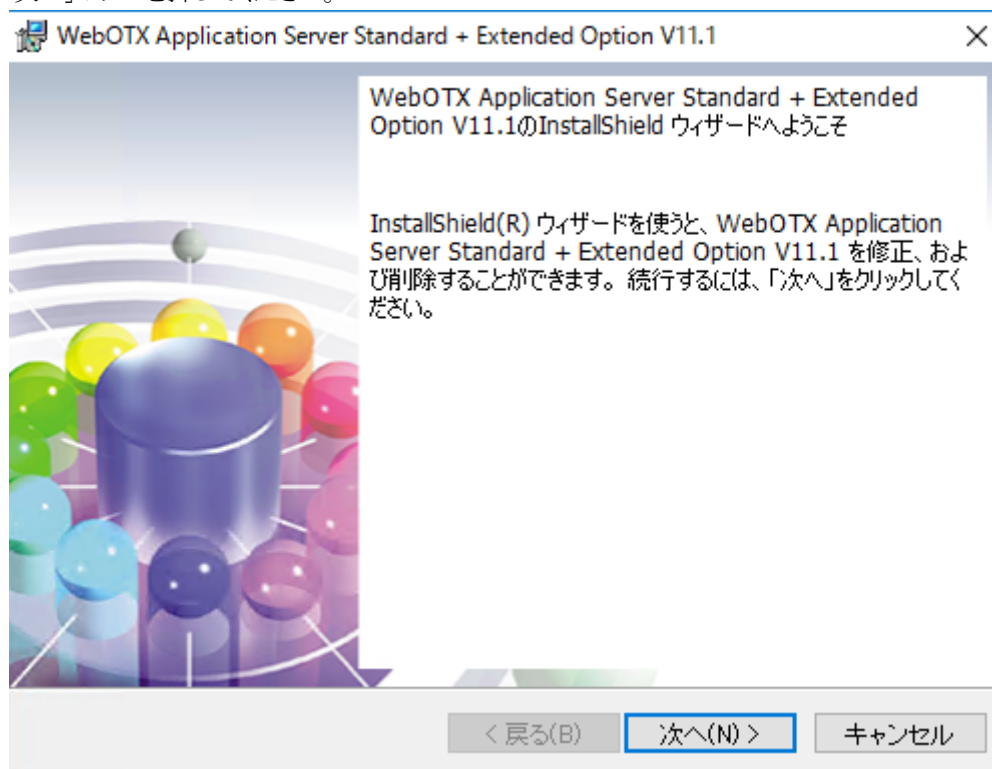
WebOTX Application Server Standard + Extended Option V11.1

×

WebOTX Application Server Standard + Extended Option V11.1のInstallShield ウィザードへようこそ

InstallShield(R) ウィザードを使うと、WebOTX Application Server Standard + Extended Option V11.1 を修正、および削除することができます。続行するには、「次へ」をクリックしてください。

< 戻る(B)

次へ(N) >

キャンセル